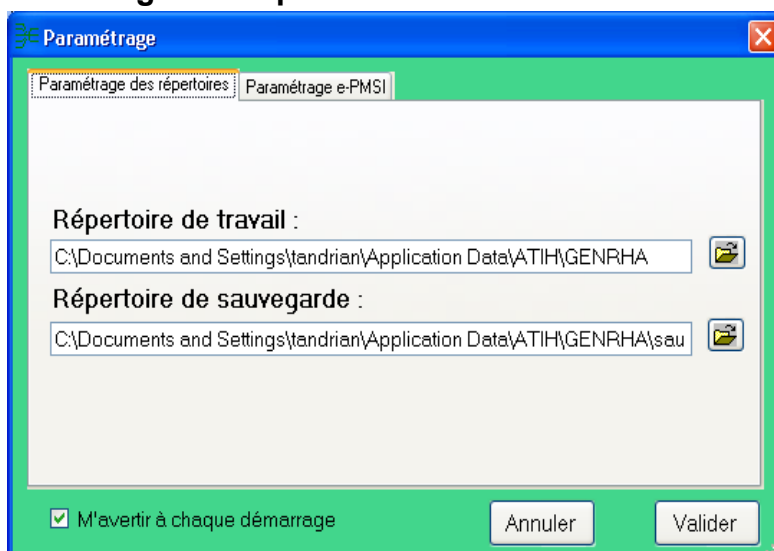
Paramétrage

Paramétrage des répertoires | Paramétrage e-PMSI

Répertoire de travail :

C:\Documents and Settings\tandrian\Application Data\ATIH\GENRHA

Répertoire de sauvegarde :

C:\Documents and Settings\tandrian\Application Data\ATIH\GENRHA\sau

☑ M'avertir à chaque démarrage

Annuler

Valider